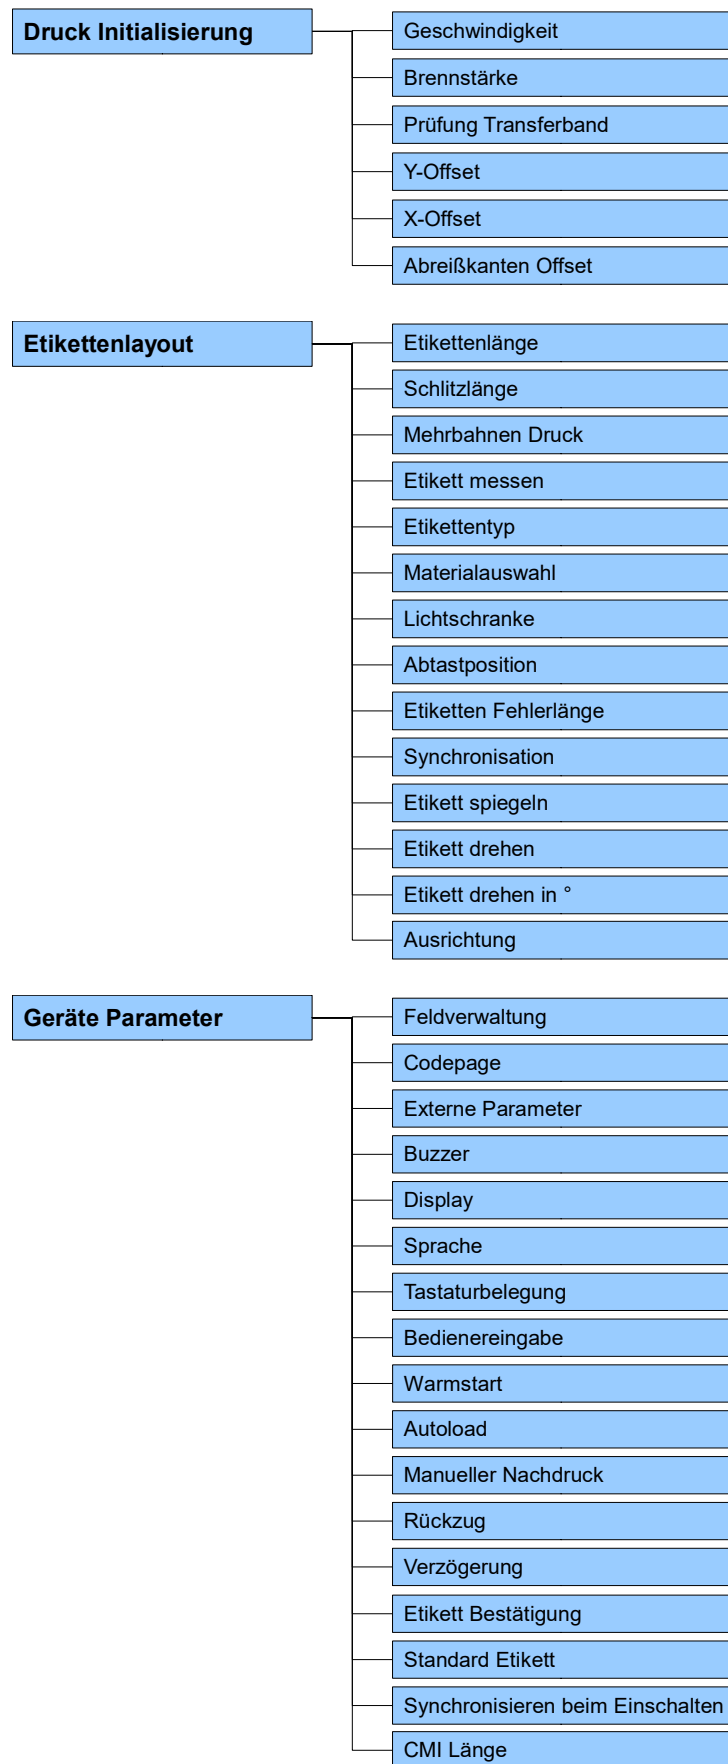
Druck Initialisierung

Geschwindigkeit
Brennstärke
Prüfung Transferband
Y-Offset
X-Offset
Abreißkanten Offset

Etikettenlayout

Etikettenlänge
Schlitzlänge
Mehrbahnen Druck
Etikett messen
Etikettentyp
Materialauswahl
Lichtschranke
Abtastposition
Etiketten Fehlerlänge
Synchronisation
Etikett spiegeln
Etikett drehen
Etikett drehen in °
Ausrichtung

Geräte Parameter

Feldverwaltung
Codepage
Externe Parameter
Buzzer
Display
Sprache
Tastaturbelegung
Bedienereingabe
Warmstart
Autoload
Manueller Nachdruck
Rückzug
Verzögerung
Etikett Bestätigung
Standard Etikett
Synchronisieren beim Einschalten
CMI Länge